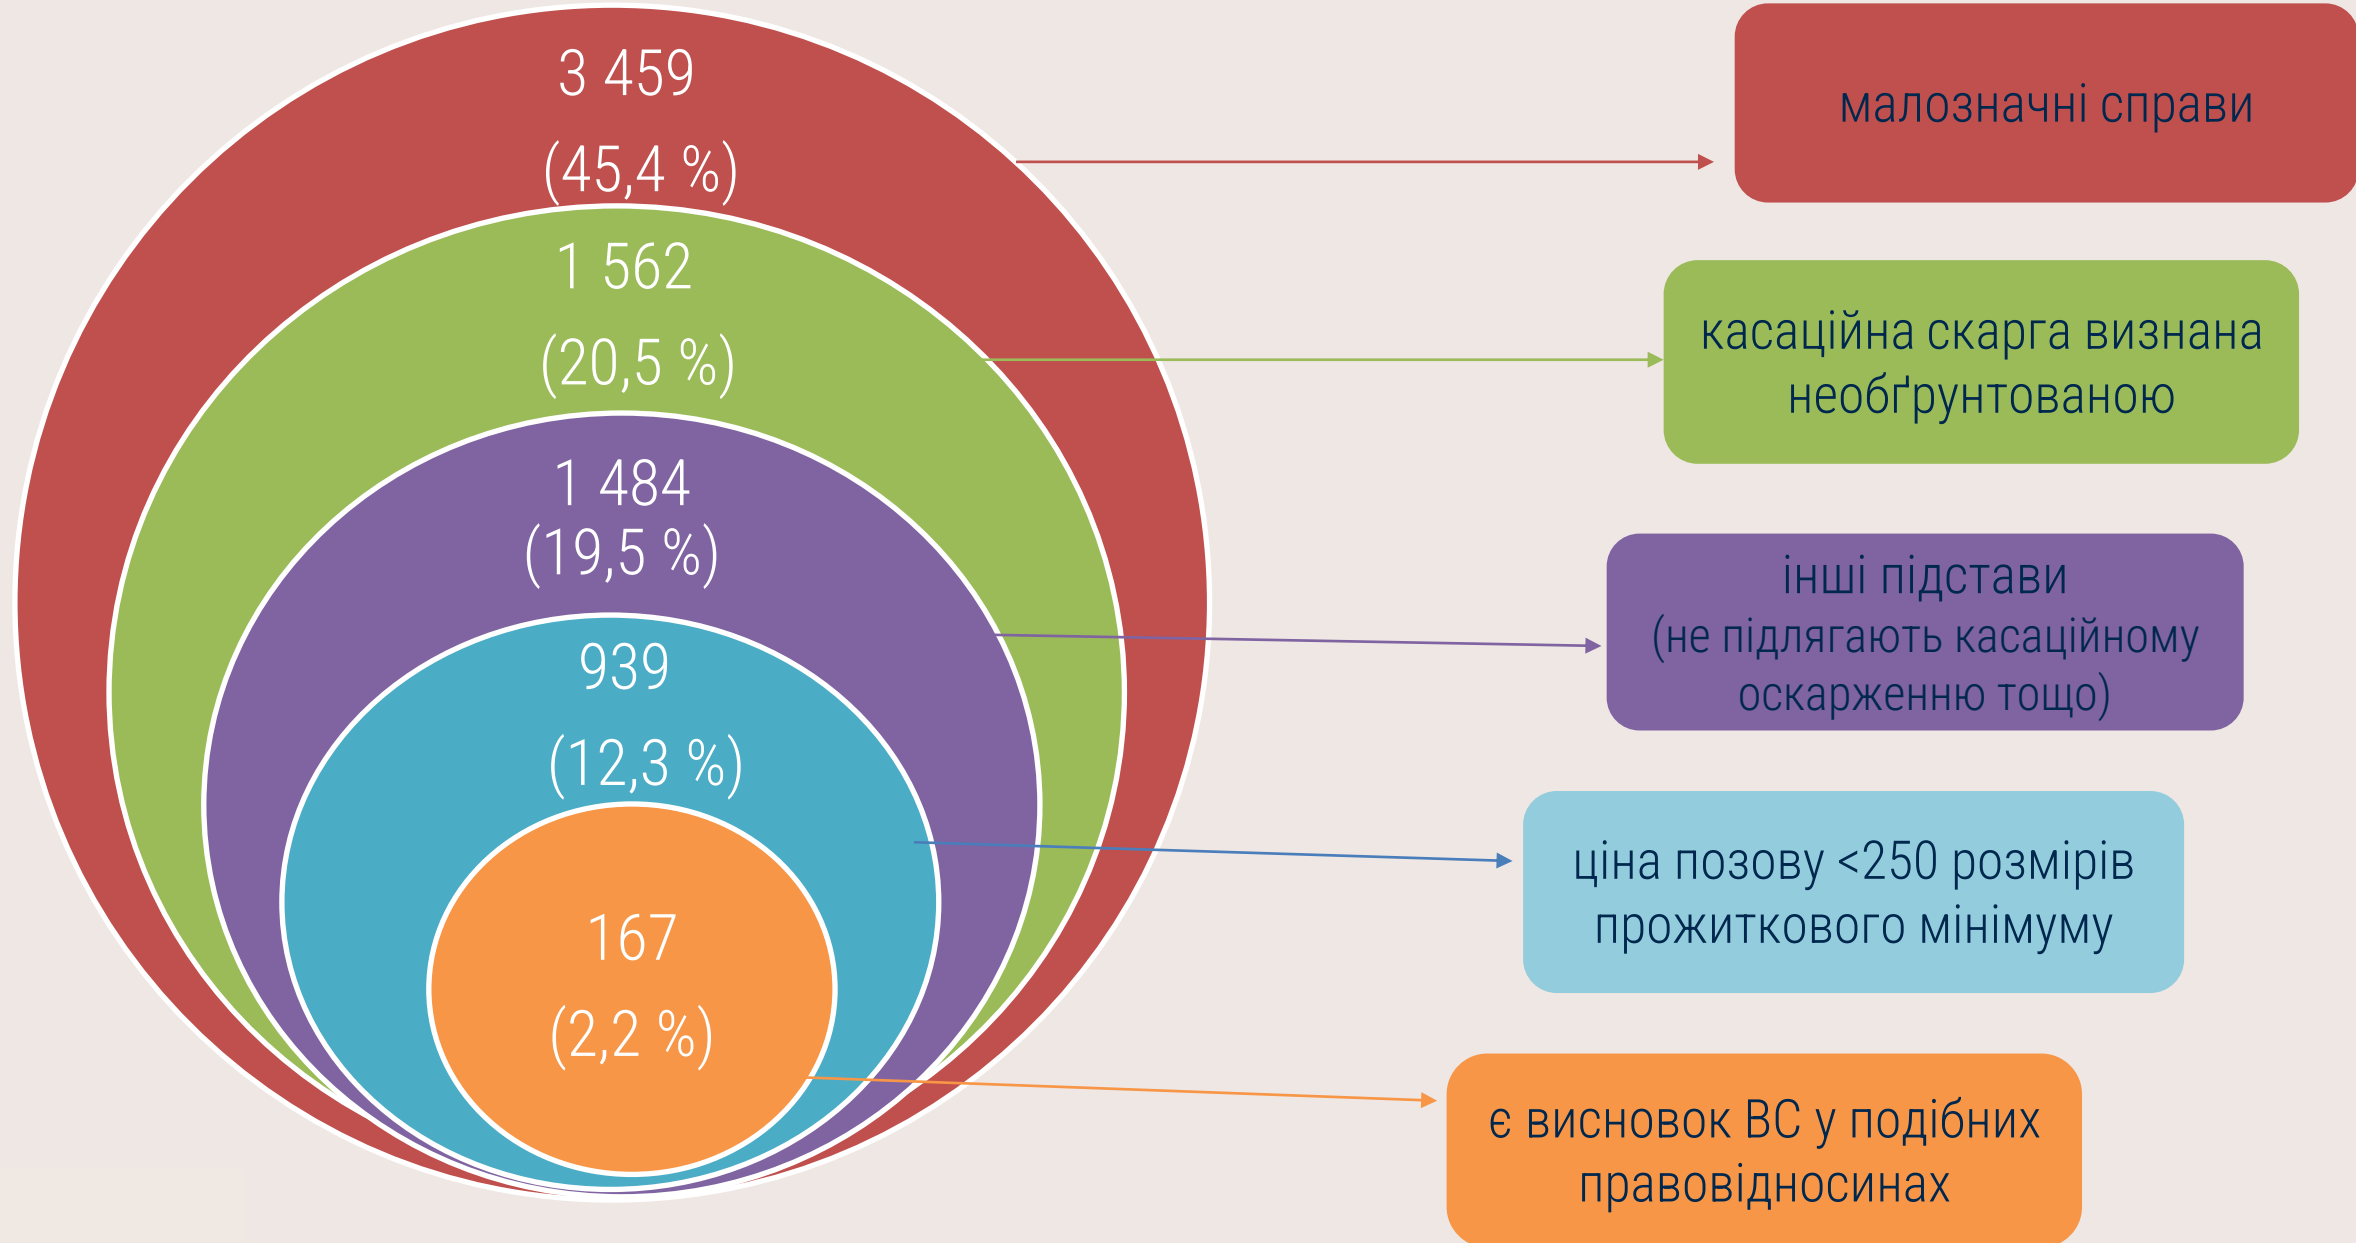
3 459
(45,4 %)

1 562
(20,5 %)

1 484
(19,5 %)

939
(12,3 %)

167
(2,2 %)

малозначні справи

касаційна скарга визнана необґрунтованою

інші підстави
(не підлягають касаційному оскарженню тощо)

ціна позову <250 розмірів прожиткового мінімуму

є висновок ВС у подібних правовідносинах